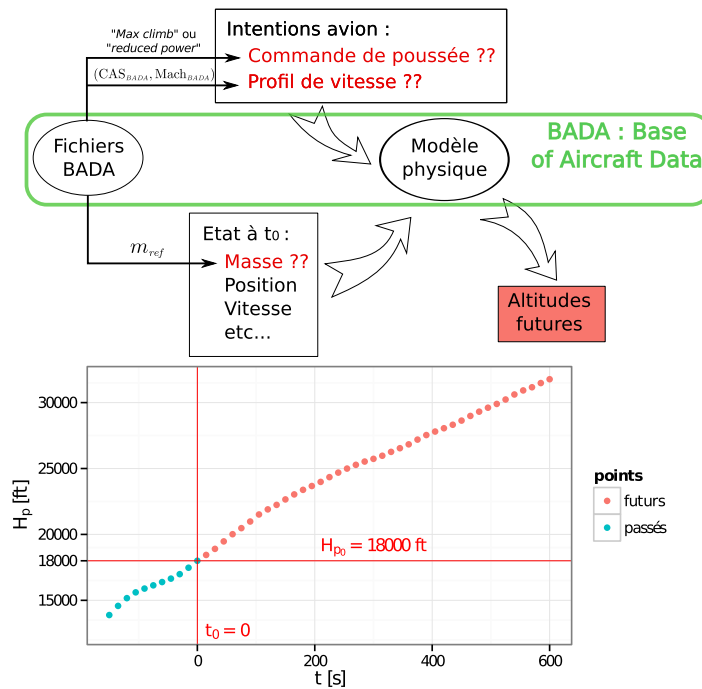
"Max climb" ou "reduced power"

$(\text{CAS}_{BADA}, \text{Mach}_{BADA})$

Intentions avion :
Commande de poussée ??
Profil de vitesse ??

Fichiers BADA

Modèle physique

BADA : Base of Aircraft Data

$m_{ref}$

Etat à $t_0$ :
Masse ??
Position
Vitesse
etc...

Altitudes futures

$H_p$ [ft]

30000
25000
20000
18000
15000

$H_{p_0} = 18000$ ft

$t_0 = 0$

0
200
400
600

t [s]

points
futurs
passés